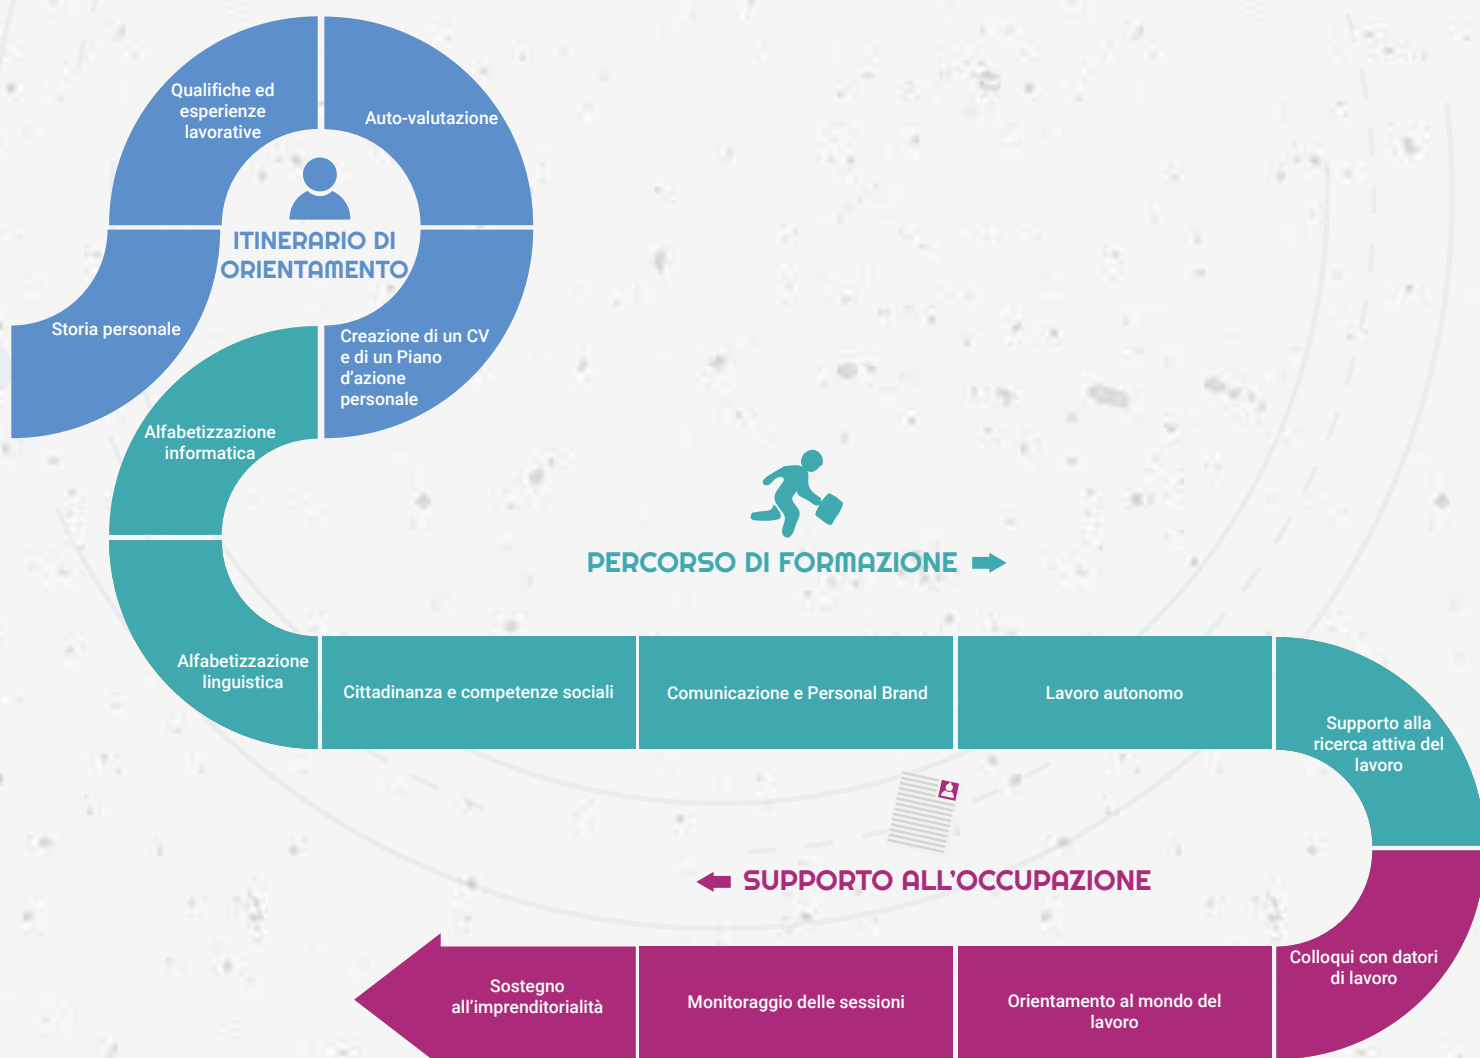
Qualifiche ed esperienze lavorative

Auto-valutazione

ITINERARIO DI ORIENTAMENTO

Storia personale

Creazione di un CV e di un Piano d'azione personale

Alfabetizzazione informatica

PERCORSO DI FORMAZIONE

Alfabetizzazione linguistica

Cittadinanza e competenze sociali

Comunicazione e Personal Brand

Lavoro autonomo

Supporto alla ricerca attiva del lavoro

SUPPORTO ALL'OCCUPAZIONE

Colloqui con datori di lavoro

Sostegno all'imprenditorialità

Monitoraggio delle sessioni

Orientamento al mondo del lavoro